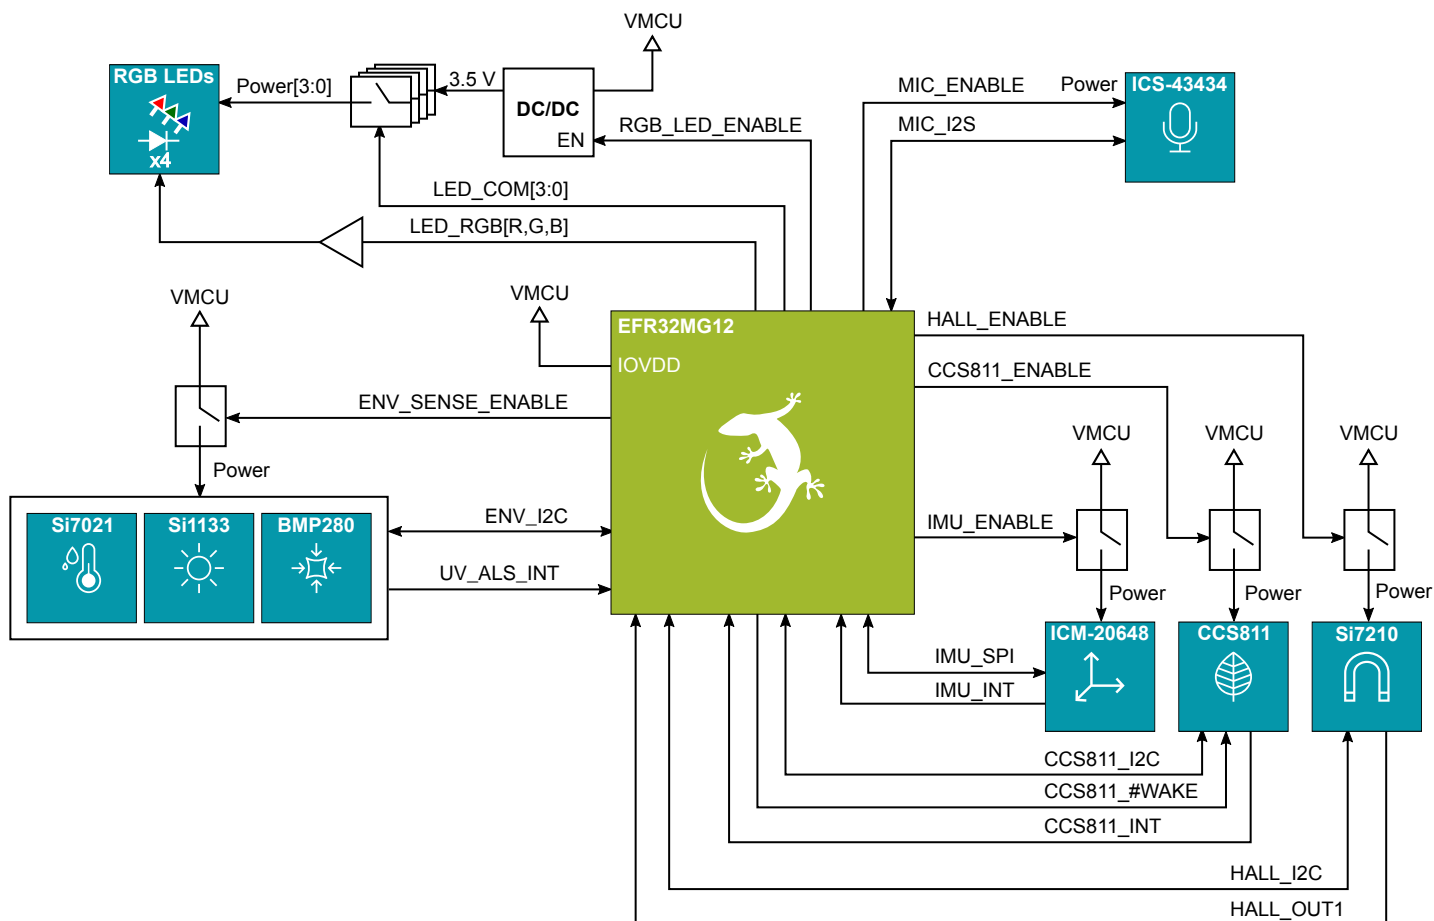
VMCU

RGB LEDs

x4

Power[3:0]

3.5 V

DC/DC

EN

RGB_LED_ENABLE

MIC_ENABLE

Power

ICS-43434

MIC_I2S

LED_COM[3:0]

LED_RGB[R,G,B]

VMCU

VMCU

EFR32MG12

IOVDD

HALL_ENABLE

CCS811_ENABLE

ENV_SENSE_ENABLE

Power

VMCU

VMCU

VMCU

Si7021

Si1133

BMP280

ENV_I2C

UV_ALS_INT

IMU_ENABLE

Power

Power

Power

ICM-20648

CCS811

Si7210

IMU_SPI

IMU_INT

CCS811_I2C

CCS811_#WAKE

CCS811_INT

HALL_I2C

HALL_OUT1